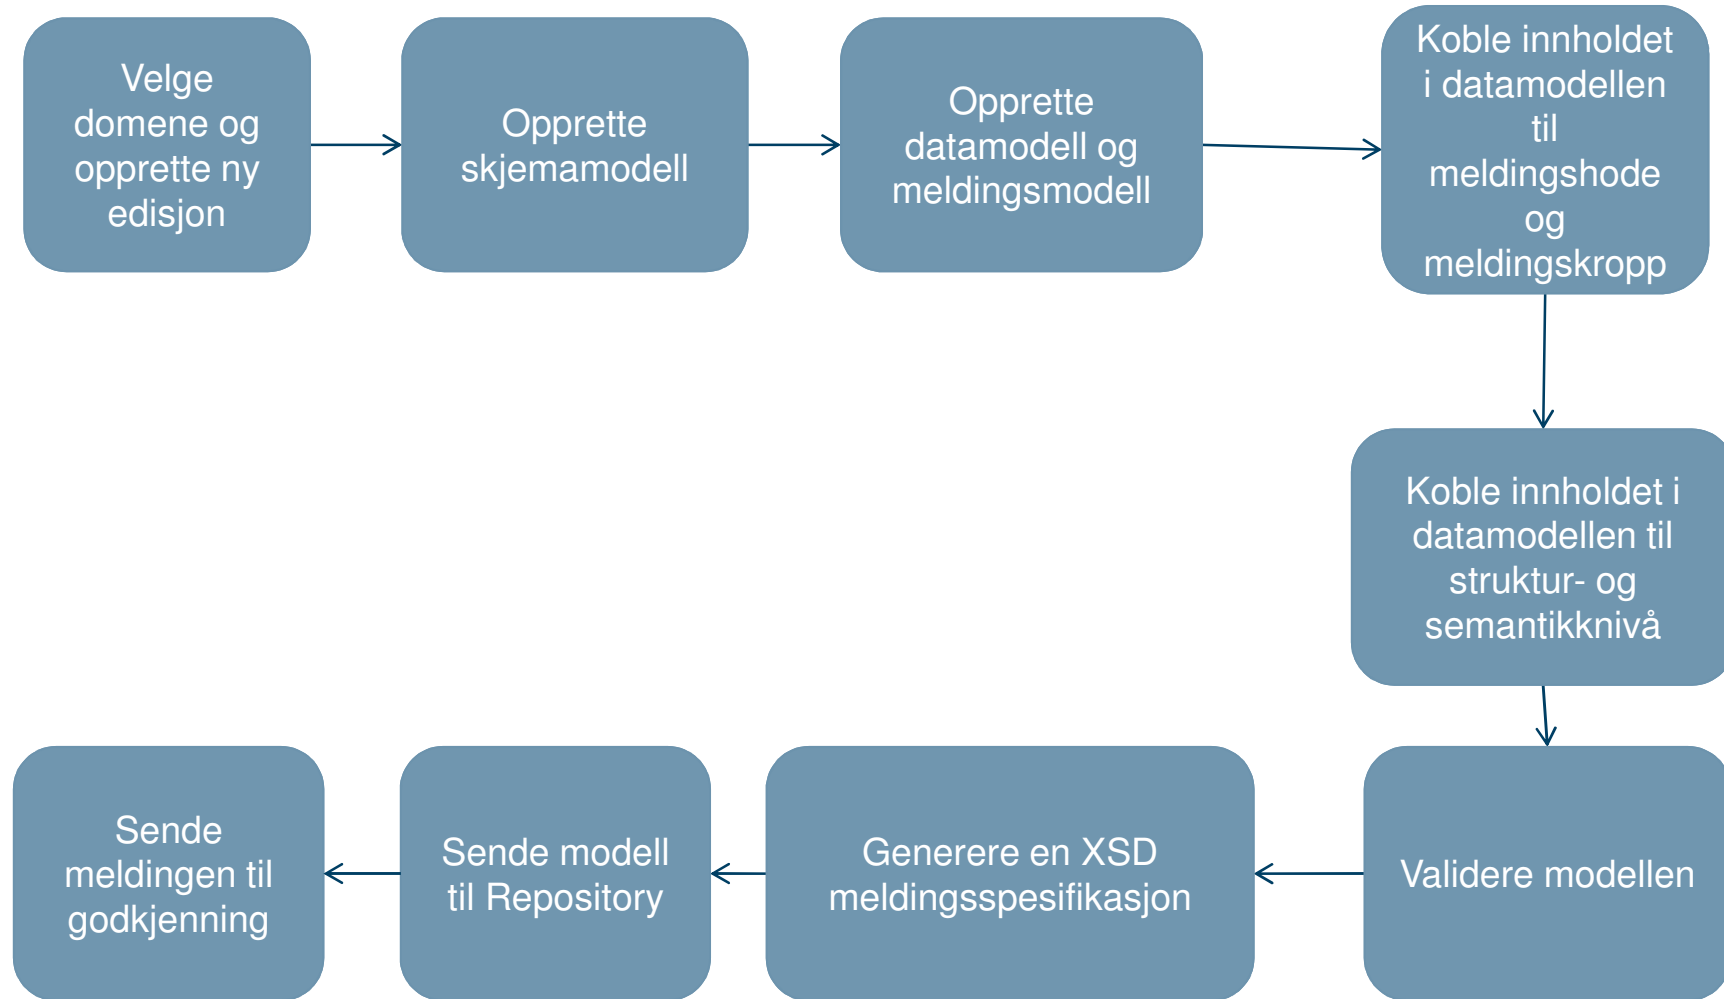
Velge domene og opprette ny edisjon

Opprette skjemamodell

Opprette datamodell og meldingsmodell

Koble innholdet i datamodellen til meldingshode og meldingskropp

Koble innholdet i datamodellen til struktur- og semantikknivå

Validere modellen

Generere en XSD meldingsspesifikasjon

Sende modell til Repository

Sende meldingen til godkjenning